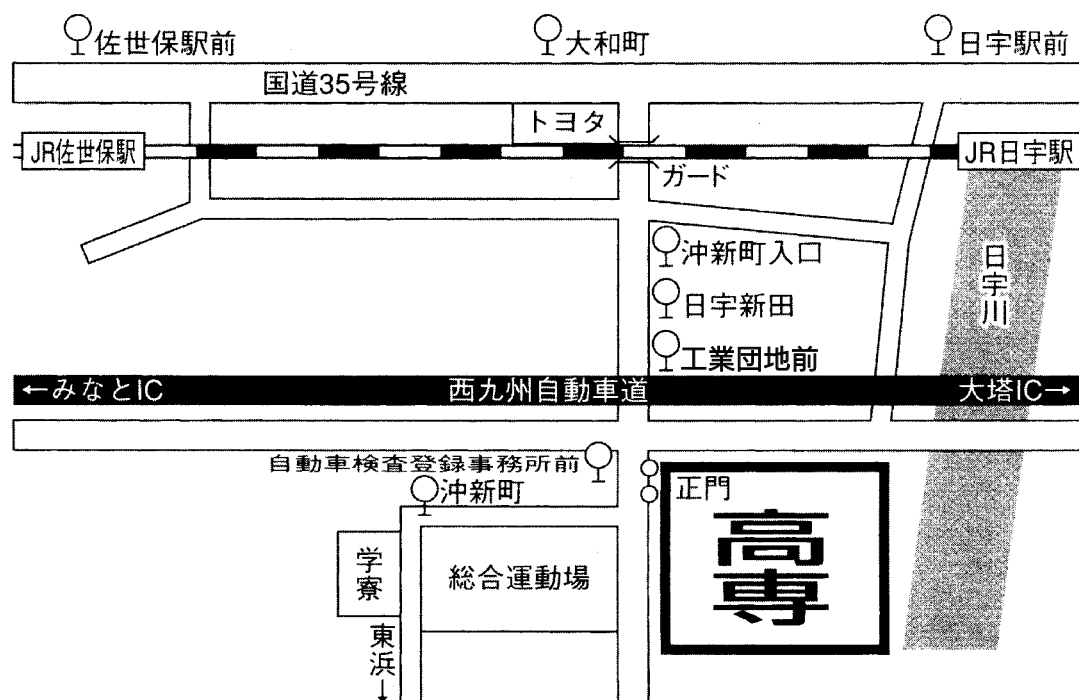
佐世保駅前
大和町
日宇駅前
国道35号線
トヨタ
JR佐世保駅
JR日宇駅
ガード
沖新町入口
日宇新田
工業団地前
日宇川
←みなとIC
西九州自動車道
大塔IC→
自動車検査登録事務所前
沖新町
正門
学寮
総合運動場
高専
東浜↓